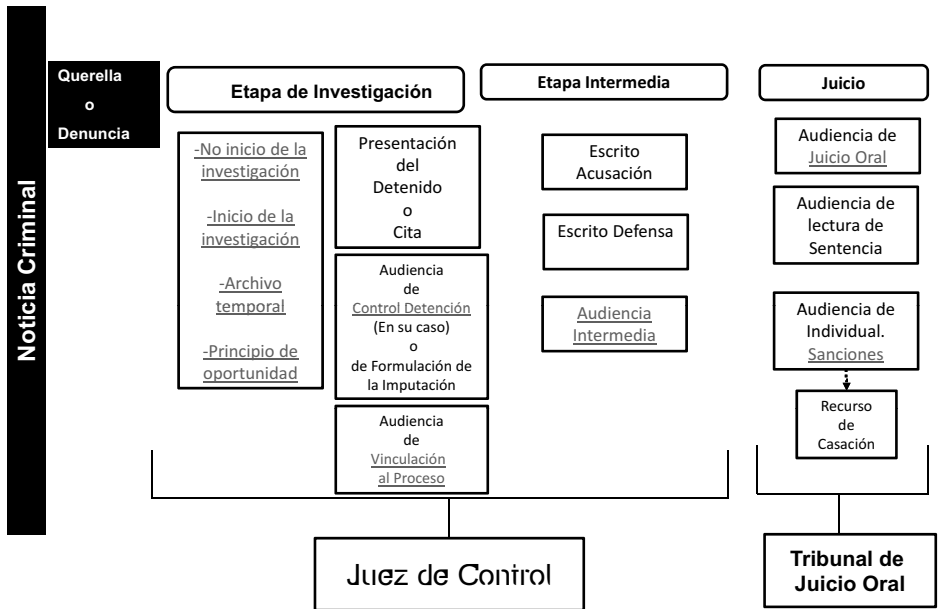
Noticia Criminal

Querella
o
Denuncia

Etapa de Investigación

Etapa Intermedia

Juicio

-No inicio de la investigación

-Inicio de la investigación

-Archivo temporal

-Principio de oportunidad

Presentación del Detenido o Cita

Audiencia de Control Detención (En su caso) o de Formulación de la Imputación

Audiencia de Vinculación al Proceso

Escrito Acusación

Escrito Defensa

Audiencia Intermedia

Audiencia de Juicio Oral

Audiencia de lectura de Sentencia

Audiencia de Individual. Sanciones

Recurso de Casación

Juez de Control

Tribunal de Juicio Oral